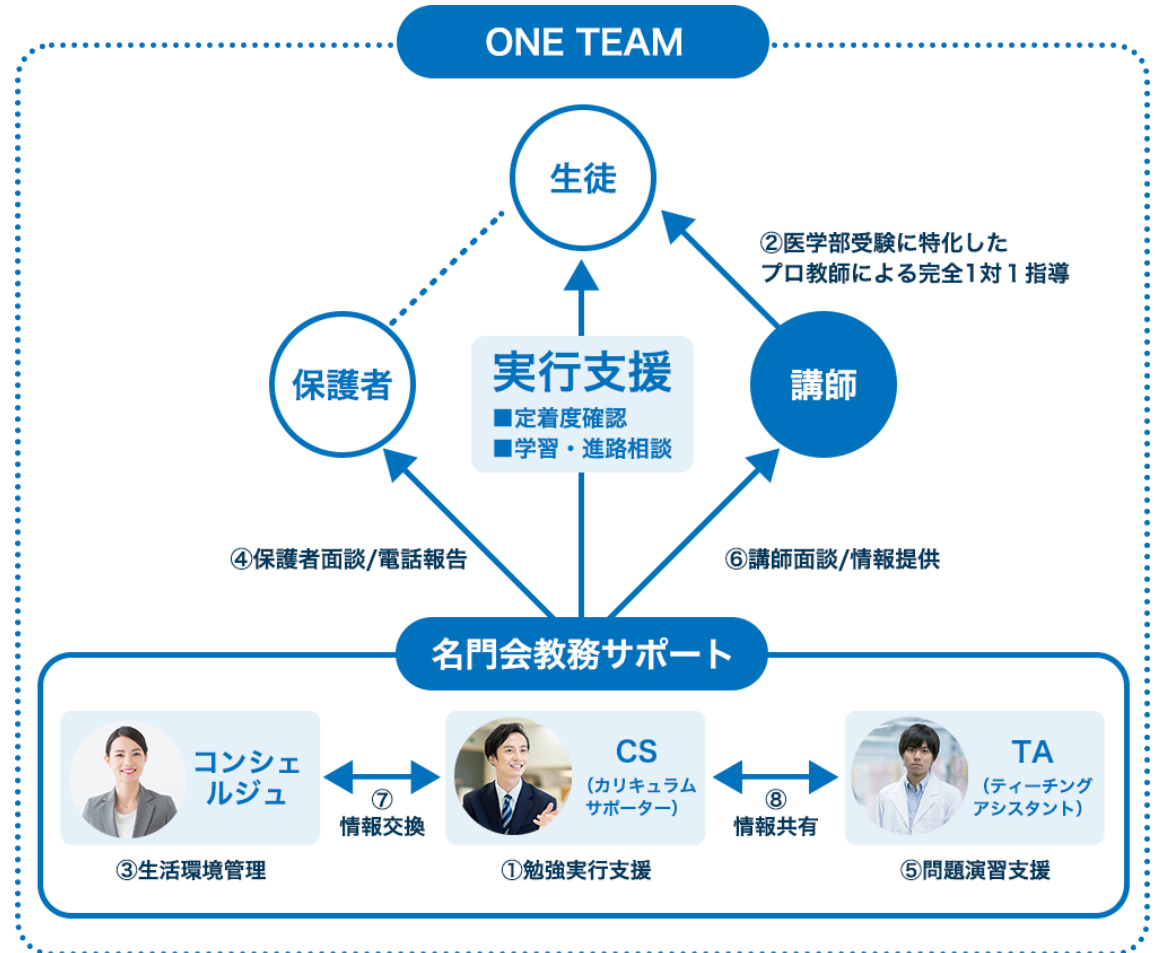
ONE TEAM

生徒

②医学部受験に特化したプロ教師による完全1対1指導

保護者

実行支援
■定着度確認
■学習・進路相談

講師

④保護者面談/電話報告

⑥講師面談/情報提供

名門会教務サポート

コンシェルジュ

⑦
情報交換

CS
（カリキュラムサポーター）

⑧
情報共有

TA
（ティーチングアシスタント）

③生活環境管理

①勉強実行支援

⑤問題演習支援